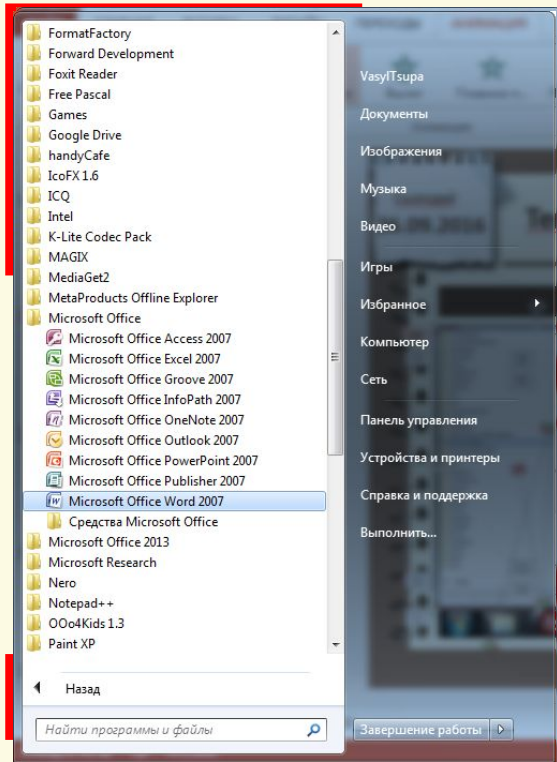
FormatFactory
Forward Development
Foxit Reader
Free Pascal
Games
Google Drive
handyCafe
IcoFX 1.6
ICQ
Intel
K-Lite Codec Pack
MAGIX
MediaGet2
MetaProducts Offline Explorer
Microsoft Office
Microsoft Office Access 2007
Microsoft Office Excel 2007
Microsoft Office Groove 2007
Microsoft Office InfoPath 2007
Microsoft Office OneNote 2007
Microsoft Office Outlook 2007
Microsoft Office PowerPoint 2007
Microsoft Office Publisher 2007
Microsoft Office Word 2007
Средства Microsoft Office
Microsoft Office 2013
Microsoft Research
Nero
Notepad++
OOo4Kids 1.3
Paint XP
Назад
Найти программы и файлы

VasylTsupa
Документы
Изображения
Музыка
Видео
Игры
Избранное
Компьютер
Сеть
Панель управления
Устройства и принтеры
Справка и поддержка
Выполнить...
Завершение работы